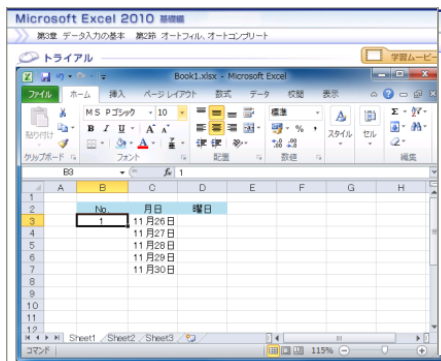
Microsoft Excel 2010 基礎編

第3章 データ入力の基本 第2節 オートフィル、オートコンプリート

トライアル

学習ムービー

Book1.xlsx - Microsoft Excel

ファイル ホーム 挿入 ページレイアウト 数式 データ 校閲 表示

貼り付け

クリップボード

MS Pゴシック 10

B I U A A

フォント

配置

標準

% ,

数値

スタイル

セル

Σ

編集

B3 $f_x$ 1

| | A | B | C | D | E | F | G | H |
|---|---|---|---|---|---|---|---|---|
| 1 | | | | | | | | |
| 2 | | No. | 月日 | 曜日 | | | | |
| 3 | | 1 | 11月26日 | | | | | |
| 4 | | | 11月27日 | | | | | |
| 5 | | | 11月28日 | | | | | |
| 6 | | | 11月29日 | | | | | |
| 7 | | | 11月30日 | | | | | |
| 8 | | | | | | | | |
| 9 | | | | | | | | |
| 10 | | | | | | | | |
| 11 | | | | | | | | |
| 12 | | | | | | | | |

Sheet1 Sheet2 Sheet3

コマンド

115%